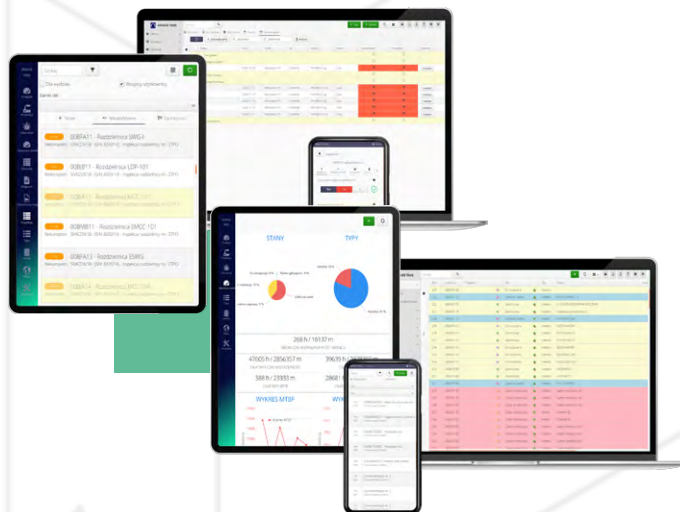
00BFA11 - Rozdzielnica SMG3

00BJB11 - Rozdzielnica LDP-101

00BMB11 - Rozdzielnica SMGC-101

00BFA13 - Rozdzielnica ESMG

STANY

TYPY

268 h / 16137 m

47005 h / 2856357 m

39639 h

588 h / 35355 m

2868

WYKRES MTBF